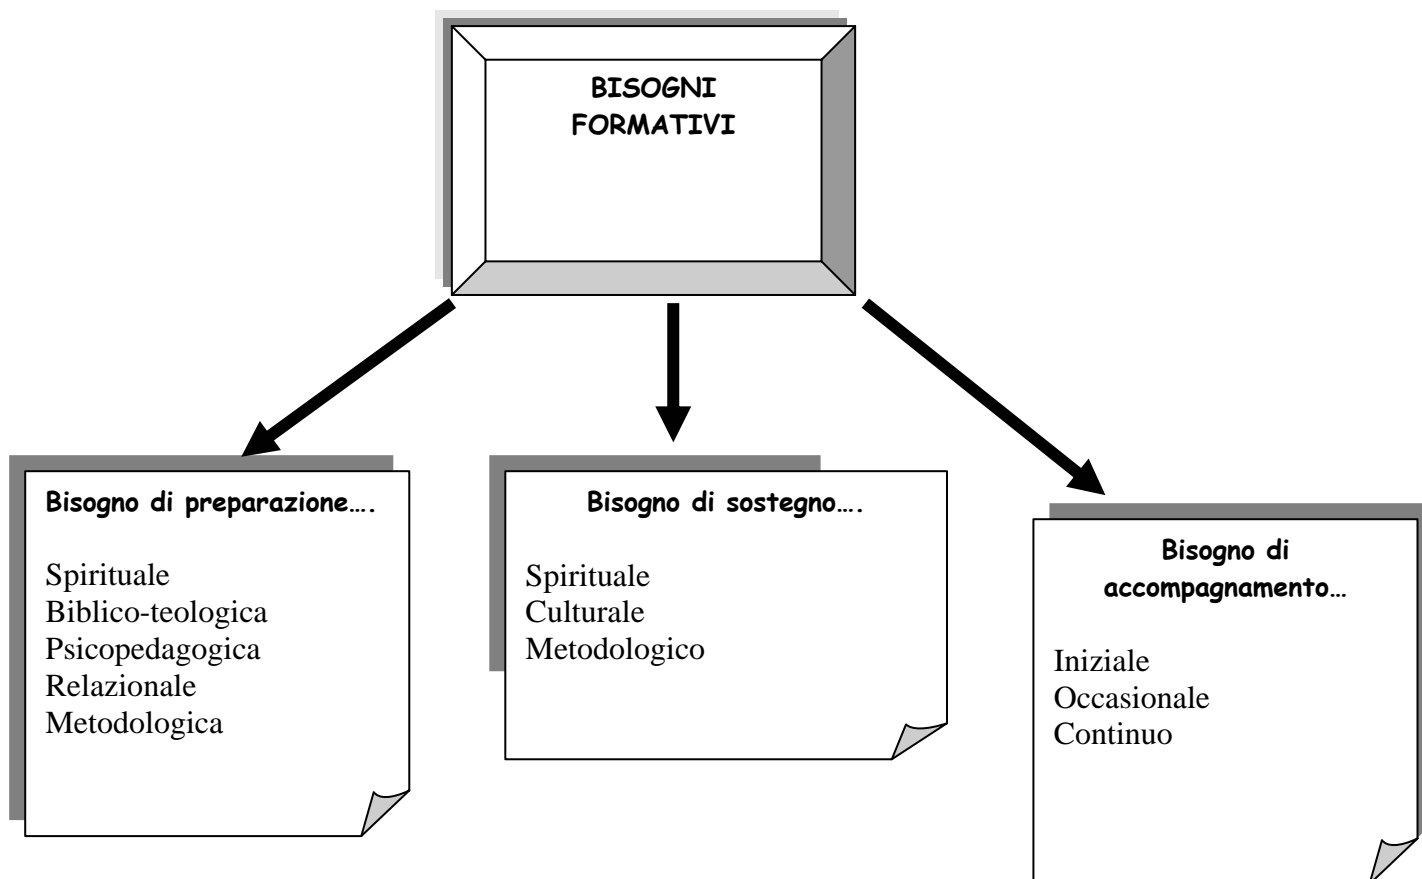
BISOGNI FORMATIVI

Bisogno di preparazione….

Spirituale
Biblico-teologica
Psicopedagogica
Relazionale
Metodologica

Bisogno di sostegno….

Spirituale
Culturale
Metodologico

Bisogno di accompagnamento…

Iniziale
Occasionale
Continuo